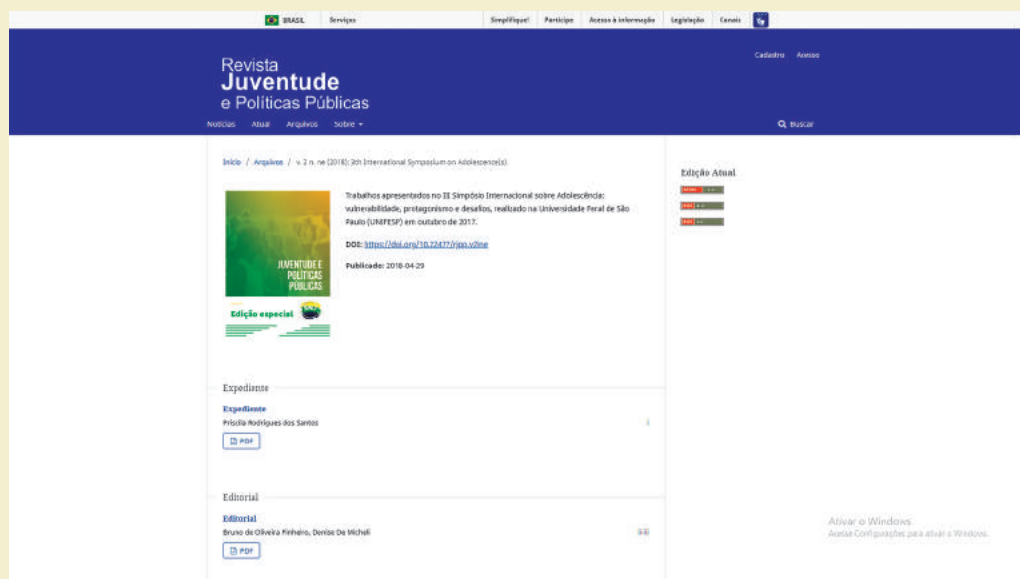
BRASIL Serviços Simplifique! Participe Acesso à informação Legislação Canais

Revista Juventude e Políticas Públicas

Cadastro Acesso

Notícias Atual Arquivos Sobre

Buscar

Início / Arquivos / v. 2 n. ne (2018): 2th International Symposium on Adolescence(s).

JUVENTUDE E POLÍTICAS PÚBLICAS

Edição especial

Trabalhos apresentados no II Simpósio Internacional sobre Adolescência: vulnerabilidade, protagonismo e desafios, realizado na Universidade Feral de São Paulo (UNIFESP) em outubro de 2017.

DOI: https://doi.org/10.22477/rjpp.v2ine

Publicado: 2018-04-29

Edição Atual

Expediente

Expediente

Priscila Rodrigues dos Santos

PDF

Editorial

Editorial

Bruno de Oliveira Pinheiro, Denise De Micheli

PDF

Ativar o Windows
Acesse Configurações para ativar o Windows.